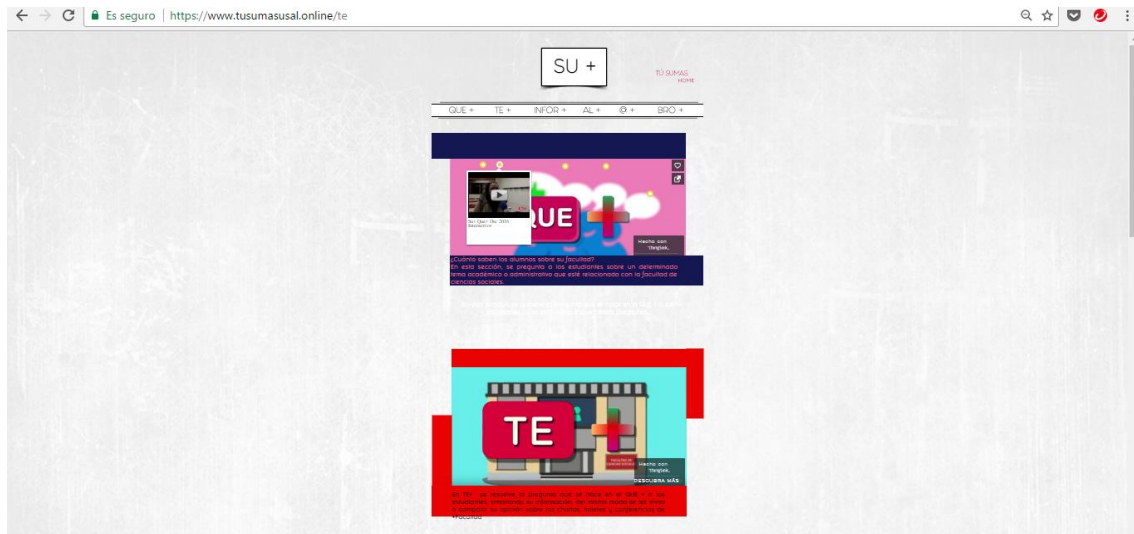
Es seguro | https://www.tusumasusal.online/te

SU +

TÚ SUMAS
HOME

QUE + TE + INFOR + AL + @ + BRO +

Sal Que! Dic 2016 Estudiantes

QUE +

Hecho con
Thinglink.

¿Cuánto saben los alumnos sobre su facultad?
En esta sección, se pregunta a los estudiantes sobre un determinado tema académico o administrativo que esté relacionado con la facultad de ciencias sociales.

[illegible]

TE +

Hecho con
Thinglink.

DESCUBRA MÁS

En TE+, se resuelve la pregunta que se hace en el QUE + a los estudiantes, ampliando la información, de modo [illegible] la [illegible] su opinión sobre las charlas, talleres y conferencias de Facultad